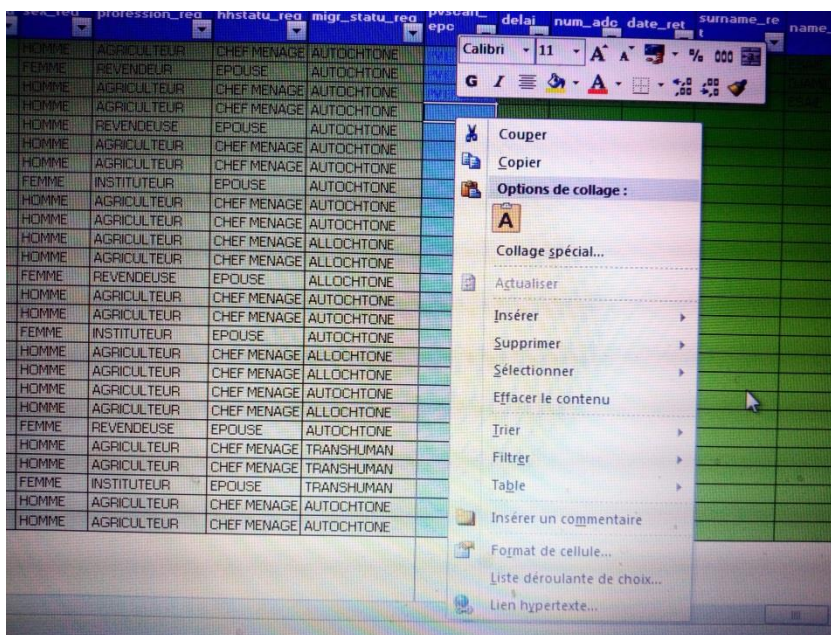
| sex_req | profession_req | hhstatu_req | migr_statu_req | pvscan_epc | delai | num_adc | date_ret | surname_ret | name_ |
|---|---|---|---|---|---|---|---|---|---|
| HOMME | AGRICULTEUR | CHEF MENAGE | AUTOCHTONE | | | | | | |
| FEMME | REVENDEUR | EPOUSE | AUTOCHTONE | | | | | | |
| HOMME | AGRICULTEUR | CHEF MENAGE | AUTOCHTONE | | | | | | |
| HOMME | AGRICULTEUR | CHEF MENAGE | AUTOCHTONE | | | | | | |
| HOMME | REVENDEUSE | EPOUSE | AUTOCHTONE | | | | | | |
| HOMME | AGRICULTEUR | CHEF MENAGE | AUTOCHTONE | | | | | | |
| HOMME | AGRICULTEUR | CHEF MENAGE | AUTOCHTONE | | | | | | |
| FEMME | INSTITUTEUR | EPOUSE | AUTOCHTONE | | | | | | |
| HOMME | AGRICULTEUR | CHEF MENAGE | AUTOCHTONE | | | | | | |
| HOMME | AGRICULTEUR | CHEF MENAGE | AUTOCHTONE | | | | | | |
| HOMME | AGRICULTEUR | CHEF MENAGE | ALLOCHTONE | | | | | | |
| HOMME | AGRICULTEUR | CHEF MENAGE | ALLOCHTONE | | | | | | |
| FEMME | REVENDEUSE | EPOUSE | ALLOCHTONE | | | | | | |
| HOMME | AGRICULTEUR | CHEF MENAGE | AUTOCHTONE | | | | | | |
| HOMME | AGRICULTEUR | CHEF MENAGE | AUTOCHTONE | | | | | | |
| FEMME | INSTITUTEUR | EPOUSE | AUTOCHTONE | | | | | | |
| HOMME | AGRICULTEUR | CHEF MENAGE | ALLOCHTONE | | | | | | |
| HOMME | AGRICULTEUR | CHEF MENAGE | ALLOCHTONE | | | | | | |
| HOMME | AGRICULTEUR | CHEF MENAGE | ALLOCHTONE | | | | | | |
| HOMME | AGRICULTEUR | CHEF MENAGE | ALLOCHTONE | | | | | | |
| FEMME | REVENDEUSE | EPOUSE | AUTOCHTONE | | | | | | |
| HOMME | AGRICULTEUR | CHEF MENAGE | TRANSHUMAN | | | | | | |
| HOMME | AGRICULTEUR | CHEF MENAGE | TRANSHUMAN | | | | | | |
| FEMME | INSTITUTEUR | EPOUSE | TRANSHUMAN | | | | | | |
| HOMME | AGRICULTEUR | CHEF MENAGE | AUTOCHTONE | | | | | | |
| HOMME | AGRICULTEUR | CHEF MENAGE | AUTOCHTONE | | | | | | |

Calibri 11 A A % 000
G I

Couper
Copier
Options de collage :
A
Collage spécial...
Actualiser
Insérer
Supprimer
Sélectionner
Effacer le contenu
Trier
Filtrer
Table
Insérer un commentaire
Format de cellule...
Liste déroulante de choix...
Lien hypertexte...